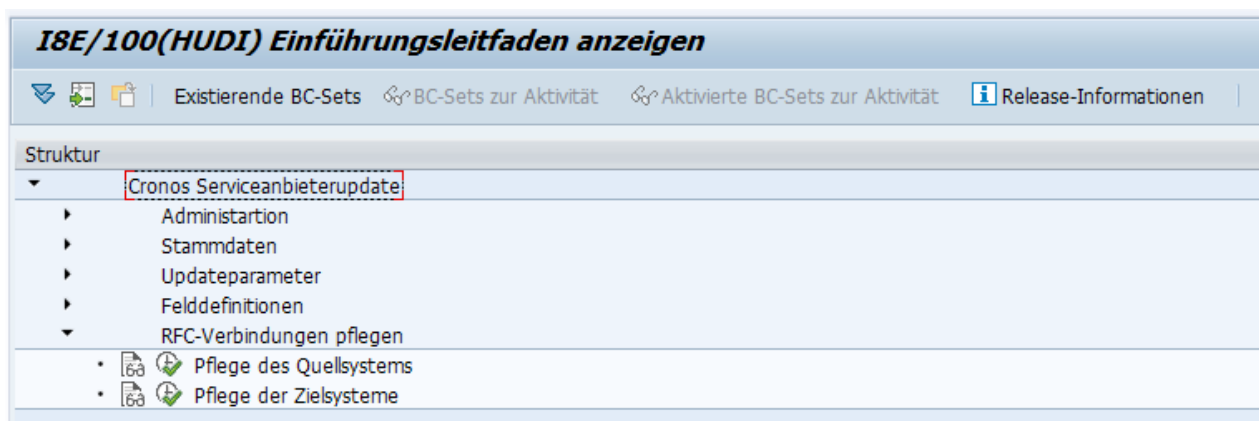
I8E/100(HUDI) Einführungsleitfaden anzeigen

Existierende BC-Sets BC-Sets zur Aktivität Aktivierte BC-Sets zur Aktivität Release-Informationen

Struktur

Cronos Serviceanbieterupdate

Administartion

Stammdaten

Updateparameter

Felddefinitionen

RFC-Verbindungen pflegen

Pflege des Quellsystems

Pflege der Zielsysteme